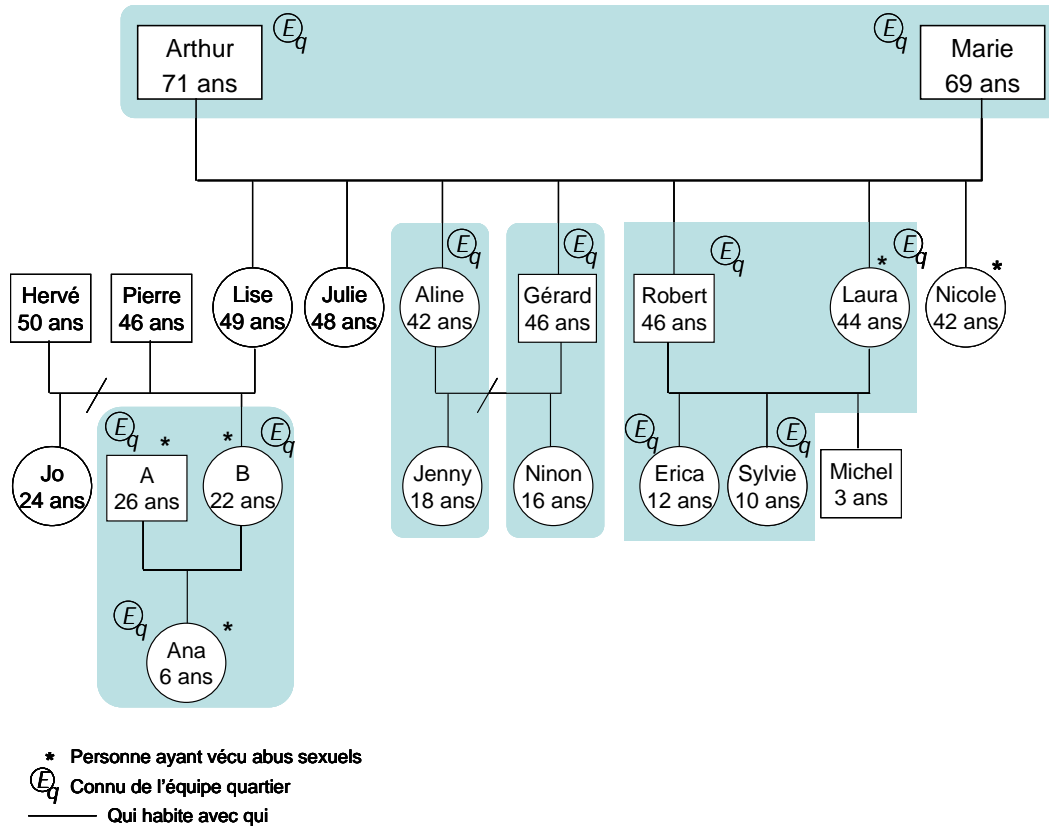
Arthur 71 ans $E_q$

$E_q$ Marie 69 ans

Hervé 50 ans

Pierre 46 ans

Lise 49 ans

Julie 48 ans

$E_q$ Aline 42 ans

$E_q$ Gérard 46 ans

$E_q$ Robert 46 ans

* $E_q$ Laura 44 ans

Nicole 42 ans *

Jo 24 ans

$E_q$ * A 26 ans

* $E_q$ B 22 ans

Jenny 18 ans

Ninon 16 ans

$E_q$ Erica 12 ans

$E_q$ Sylvie 10 ans

Michel 3 ans

$E_q$ Ana 6 ans *

* Personne ayant vécu abus sexuels

$E_q$ Connu de l'équipe quartier

Qui habite avec qui